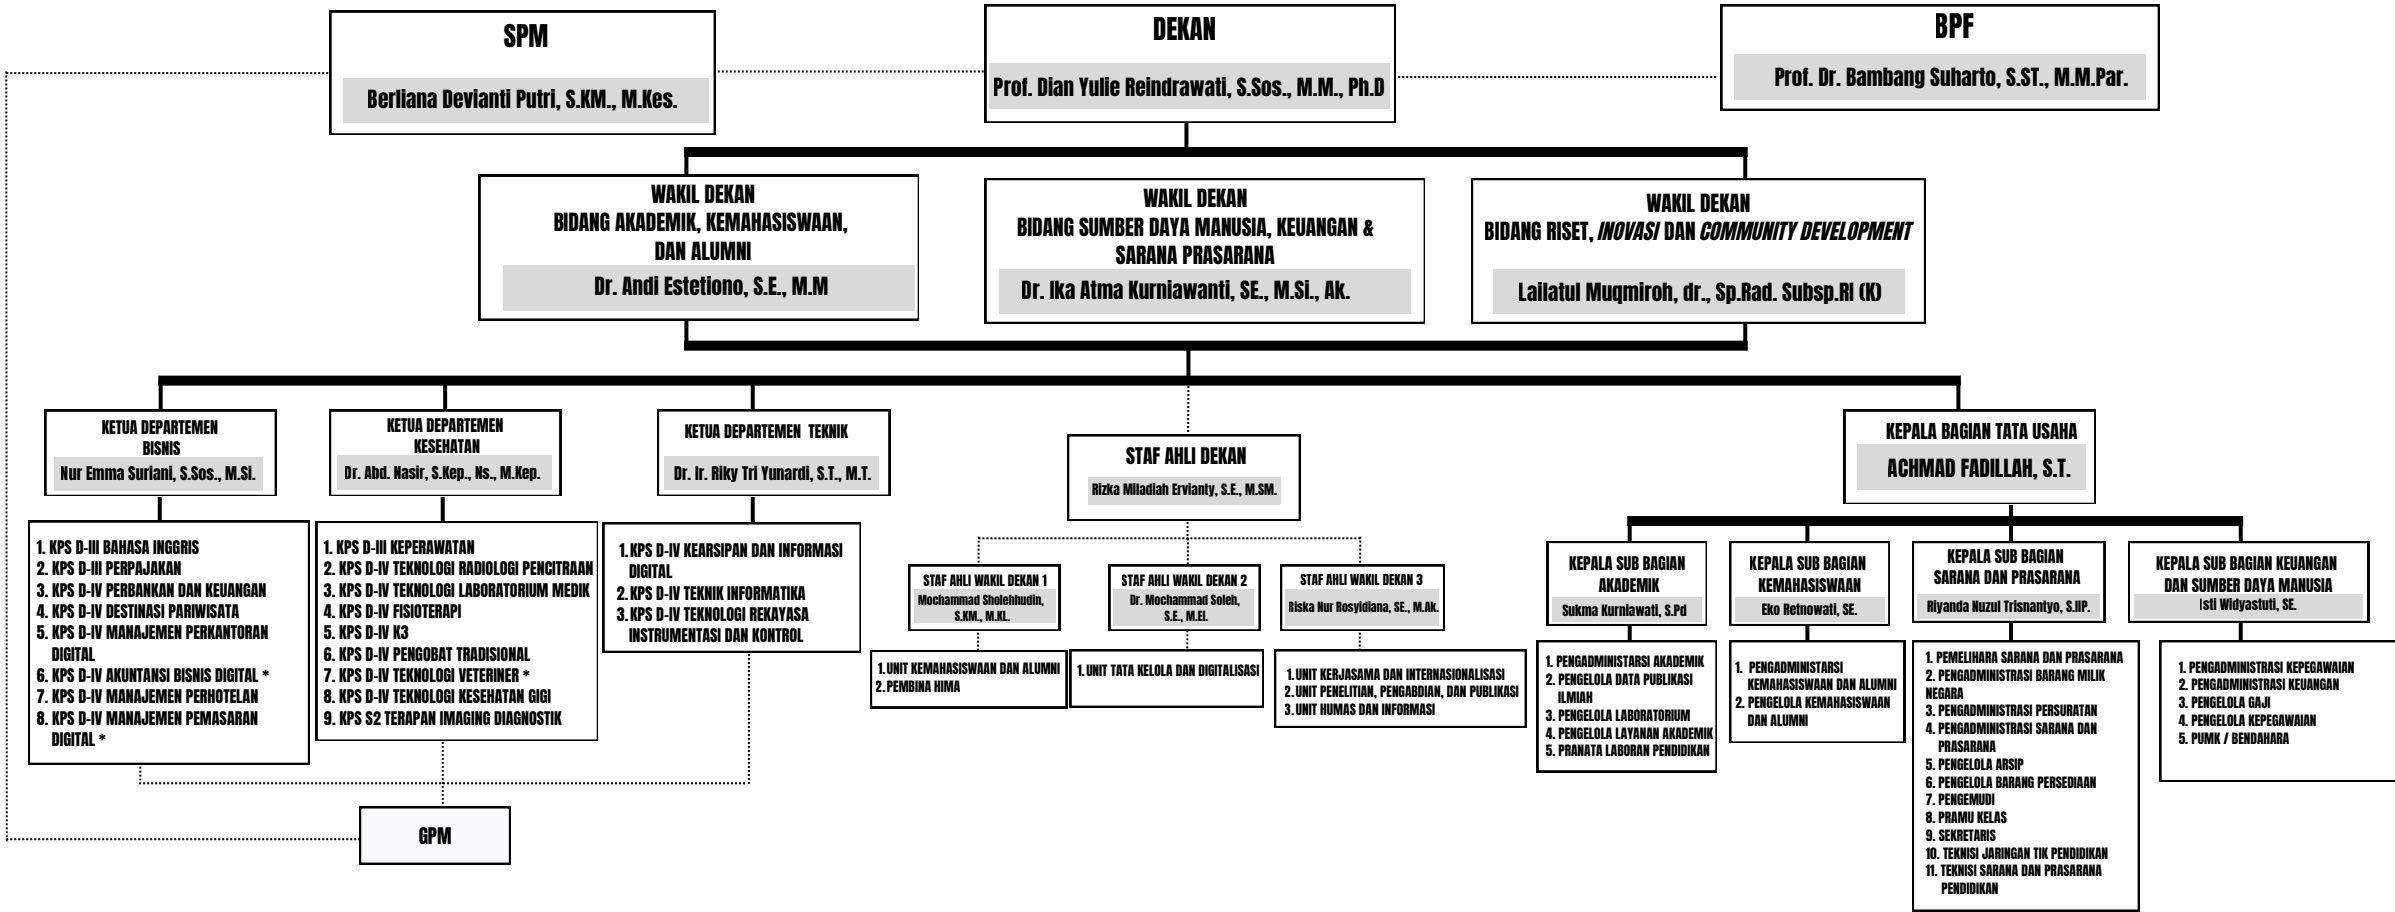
SPM
Berliana Devianti Putri, S.KM., M.Kes.

DEKAN
Prof. Dian Yulie Reindrawati, S.Sos., M.M., Ph.D

BPF
Prof. Dr. Bambang Suharto, S.ST., M.M.Par.

WAKIL DEKAN
BIDANG AKADEMIK, KEMAHASISWAAN, DAN ALUMNI
Dr. Andi Estetiono, S.E., M.M

WAKIL DEKAN
BIDANG SUMBER DAYA MANUSIA, KEUANGAN & SARANA PRASARANA
Dr. Ika Atma Kurniawanti, SE., M.Si., Ak.

WAKIL DEKAN
BIDANG RISET, *INOVASI* DAN *COMMUNITY DEVELOPMENT*
Lailatul Muqmiroh, dr., Sp.Rad. Subsp.RI (K)

KETUA DEPARTEMEN BISNIS
Nur Emma Suriani, S.Sos., M.Si.

KETUA DEPARTEMEN KESEHATAN
Dr. Abd. Nasir, S.Kep., Ns., M.Kep.

KETUA DEPARTEMEN TEKNIK
Dr. Ir. Riky Tri Yunardi, S.T., M.T.

STAF AHLI DEKAN
Rizka Miladiah Ervianty, S.E., M.SM.

KEPALA BAGIAN TATA USAHA
ACHMAD FADILLAH, S.T.

1. KPS D-III BAHASA INGGRIS
2. KPS D-III PERPAJAKAN
3. KPS D-IV PERBANKAN DAN KEUANGAN
4. KPS D-IV DESTINASI PARIWISATA
5. KPS D-IV MANAJEMEN PERKANTORAN DIGITAL
6. KPS D-IV AKUNTANSI BISNIS DIGITAL *
7. KPS D-IV MANAJEMEN PERHOTELAN
8. KPS D-IV MANAJEMEN PEMASARAN DIGITAL *

1. KPS D-III KEPERAWATAN
2. KPS D-IV TEKNOLOGI RADIOLOGI PENCITRAAN
3. KPS D-IV TEKNOLOGI LABORATORIUM MEDIK
4. KPS D-IV FISIOTERAPI
5. KPS D-IV K3
6. KPS D-IV PENGOBAT TRADISIONAL
7. KPS D-IV TEKNOLOGI VETERINER *
8. KPS D-IV TEKNOLOGI KESEHATAN GIGI
9. KPS S2 TERAPAN IMAGING DIAGNOSTIK

1. KPS D-IV KEARSIPAN DAN INFORMASI DIGITAL
2. KPS D-IV TEKNIK INFORMATIKA
3. KPS D-IV TEKNOLOGI REKAYASA INSTRUMENTASI DAN KONTROL

STAF AHLI WAKIL DEKAN 1
Mochammad Sholehhudin, S.KM., M.KL.

STAF AHLI WAKIL DEKAN 2
Dr. Mochammad Soleh, S.E., M.EI.

STAF AHLI WAKIL DEKAN 3
Riska Nur Rosyidiana, SE., M.Ak.

1. UNIT KEMAHASISWAAN DAN ALUMNI
2. PEMBINA HIMA

1. UNIT TATA KELOLA DAN DIGITALISASI

1. UNIT KERJASAMA DAN INTERNASIONALISASI
2. UNIT PENELITIAN, PENGABDIAN, DAN PUBLIKASI
3. UNIT HUMAS DAN INFORMASI

KEPALA SUB BAGIAN AKADEMIK
Sukma Kurniawati, S.Pd

KEPALA SUB BAGIAN KEMAHASISWAAN
Eko Retnowati, SE.

KEPALA SUB BAGIAN SARANA DAN PRASARANA
Riyanda Nuzul Trisnantyo, S.IIP.

KEPALA SUB BAGIAN KEUANGAN DAN SUMBER DAYA MANUSIA
Isti Widyastuti, SE.

1. PENGADMINISTRASI AKADEMIK
2. PENGELOLA DATA PUBLIKASI ILMIAH
3. PENGELOLA LABORATORIUM
4. PENGELOLA LAYANAN AKADEMIK
5. PRANATA LABORAN PENDIDIKAN

1. PENGADMINISTRASI KEMAHASISWAAN DAN ALUMNI
2. PENGELOLA KEMAHASISWAAN DAN ALUMNI

1. PEMELIHARA SARANA DAN PRASARANA
2. PENGADMINISTRASI BARANG MILIK NEGARA
3. PENGADMINISTRASI PERSURATAN
4. PENGADMINISTRASI SARANA DAN PRASARANA
5. PENGELOLA ARSIP
6. PENGELOLA BARANG PERSEDIAAN
7. PENGEMUDI
8. PRAMU KELAS
9. SEKRETARIS
10. TEKNISI JARINGAN TIK PENDIDIKAN
11. TEKNISI SARANA DAN PRASARANA PENDIDIKAN

1. PENGADMINISTRASI KEPEGAWAIAN
2. PENGADMINISTRASI KEUANGAN
3. PENGELOLA GAJI
4. PENGELOLA KEPEGAWAIAN
5. PUMK / BENDAHARA

GPM